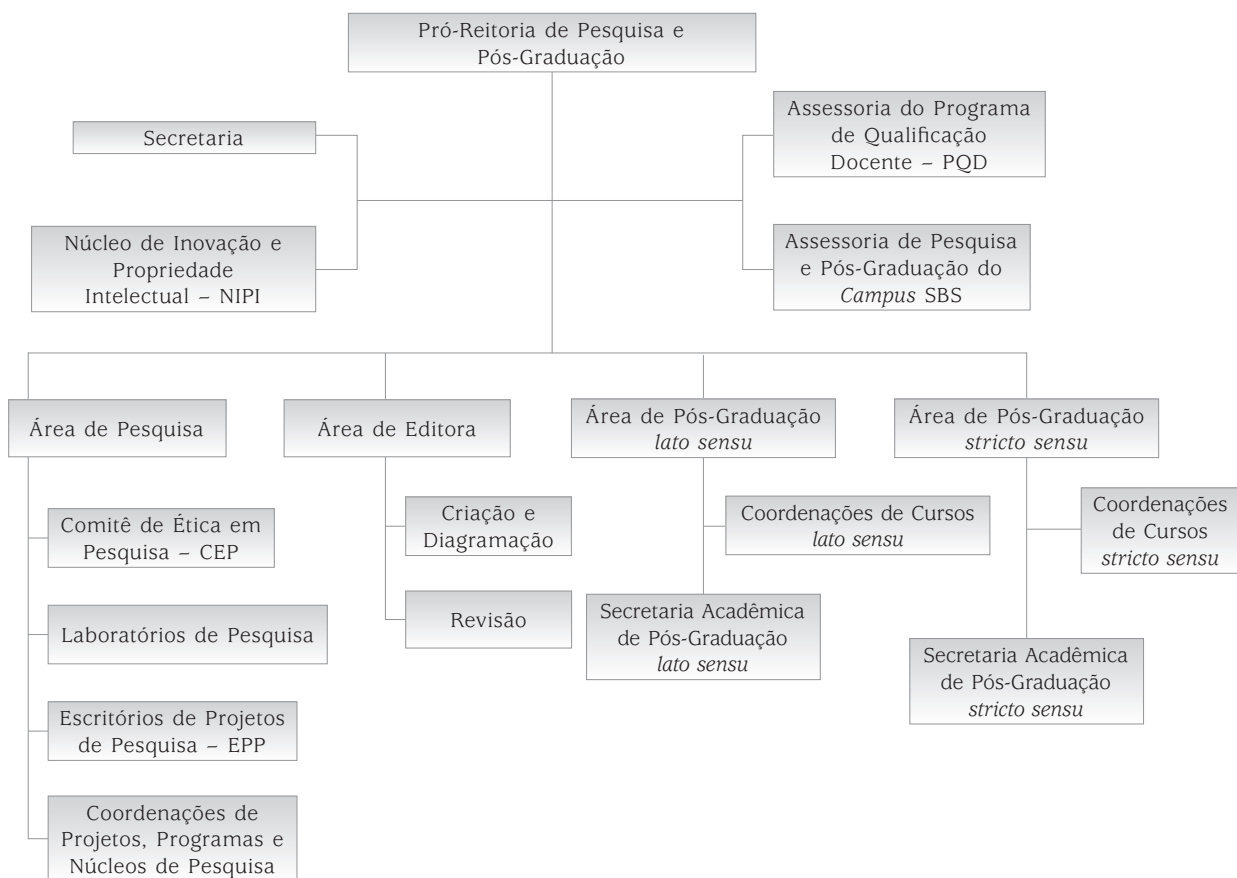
Pró-Reitoria de Pesquisa e Pós-Graduação

Secretaria

Núcleo de Inovação e Propriedade Intelectual – NIPI

Assessoria do Programa de Qualificação Docente – PQD

Assessoria de Pesquisa e Pós-Graduação do *Campus* SBS

Área de Pesquisa

Comitê de Ética em Pesquisa – CEP

Laboratórios de Pesquisa

Escritórios de Projetos de Pesquisa – EPP

Coordenações de Projetos, Programas e Núcleos de Pesquisa

Área de Editora

Criação e Diagramação

Revisão

Área de Pós-Graduação *lato sensu*

Coordenações de Cursos *lato sensu*

Secretaria Acadêmica de Pós-Graduação *lato sensu*

Área de Pós-Graduação *stricto sensu*

Coordenações de Cursos *stricto sensu*

Secretaria Acadêmica de Pós-Graduação *stricto sensu*